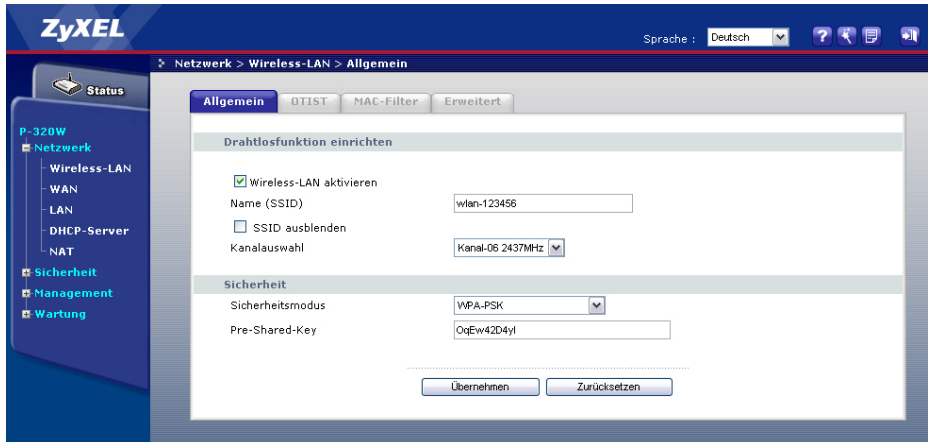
ZyXEL

Sprache : Deutsch

Status

P-320W
Netzwerk
Wireless-LAN
WAN
LAN
DHCP-Server
NAT
Sicherheit
Management
Wartung

Netzwerk > Wireless-LAN > Allgemein

Allgemein | OTIST | MAC-Filter | Erweitert

Drahtlosfunktion einrichten

Wireless-LAN aktivieren

Name (SSID) wlan-123456

SSID ausblenden

Kanalauswahl Kanal-06 2437MHz

Sicherheit

Sicherheitsmodus WPA-PSK

Pre-Shared-Key OqEw42D4yl

Übernehmen Zurücksetzen